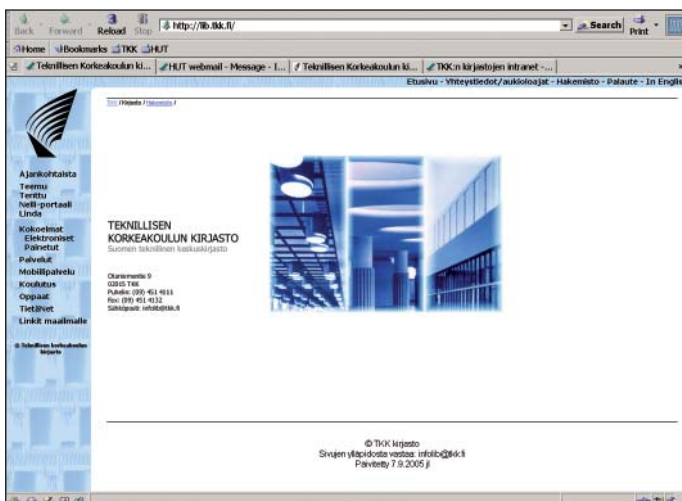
Back Forward Reload Stop http://lib.tkk.fi/ Search Print

Home Bookmarks TKK HUT

Teknillisen Korkeakoulun ki... HUT webmail - Message - I... Teknillisen Korkeakoulun ki... TKK:n kirjastojen intranet -...

Etusivu - Yhteystiedot/aukioloajat - Hakemisto - Palaute - In English

TKK / Kirjasto / Hakemisto /

Ajankohtaista
Teemu
Tenttu
Nelli-portaali
Linda
Kokoelmat
Elektroniset
Painetut
Palvelut
Mobiilipalvelu
Koulutus
Oppaat
Tietänet
Linkit maailmalle

© Teknillisen korkeakoulun kirjasto

TEKNILLISEN KORKEAKOULUN KIRJASTO
Suomen tekniillinen keskuskirjasto

Otaniementie 9
02015 TKK
Puhelin: (09) 451 4111
Fax: (09) 451 4132
Sähköposti: infolib@tkk.fi

© TKK kirjasto
Sivujen ylläpidosta vastaa: infolib@tkk.fi
Päivitetty 7.9.2005 jl